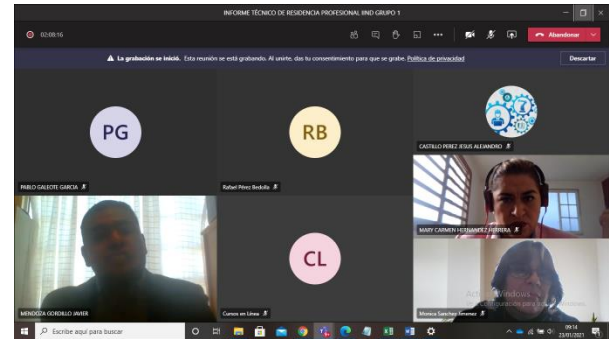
INFORME TÉCNICO DE RESIDENCIA PROFESIONAL IIND GRUPO 1

02:08:16

Abandonar

La grabación se inició. Esta reunión se está grabando. Al unirte, das tu consentimiento para que se grabe. Política de privacidad

Descartar

PG

PABLO GALEOTE GARCIA

RB

Rafael Pérez Bedolla

CASTILLO PEREZ JESUS ALEJANDRO

MARY CARMEN HERNANDEZ HERRERA

MENDOZA GORDILLO JAVIER

CL

Cursos en Línea

Monica Sanchez Jimenez

Activar Windows
Ve a Configuración para activar Windows.

Escribe aquí para buscar

09:14
23/01/2021